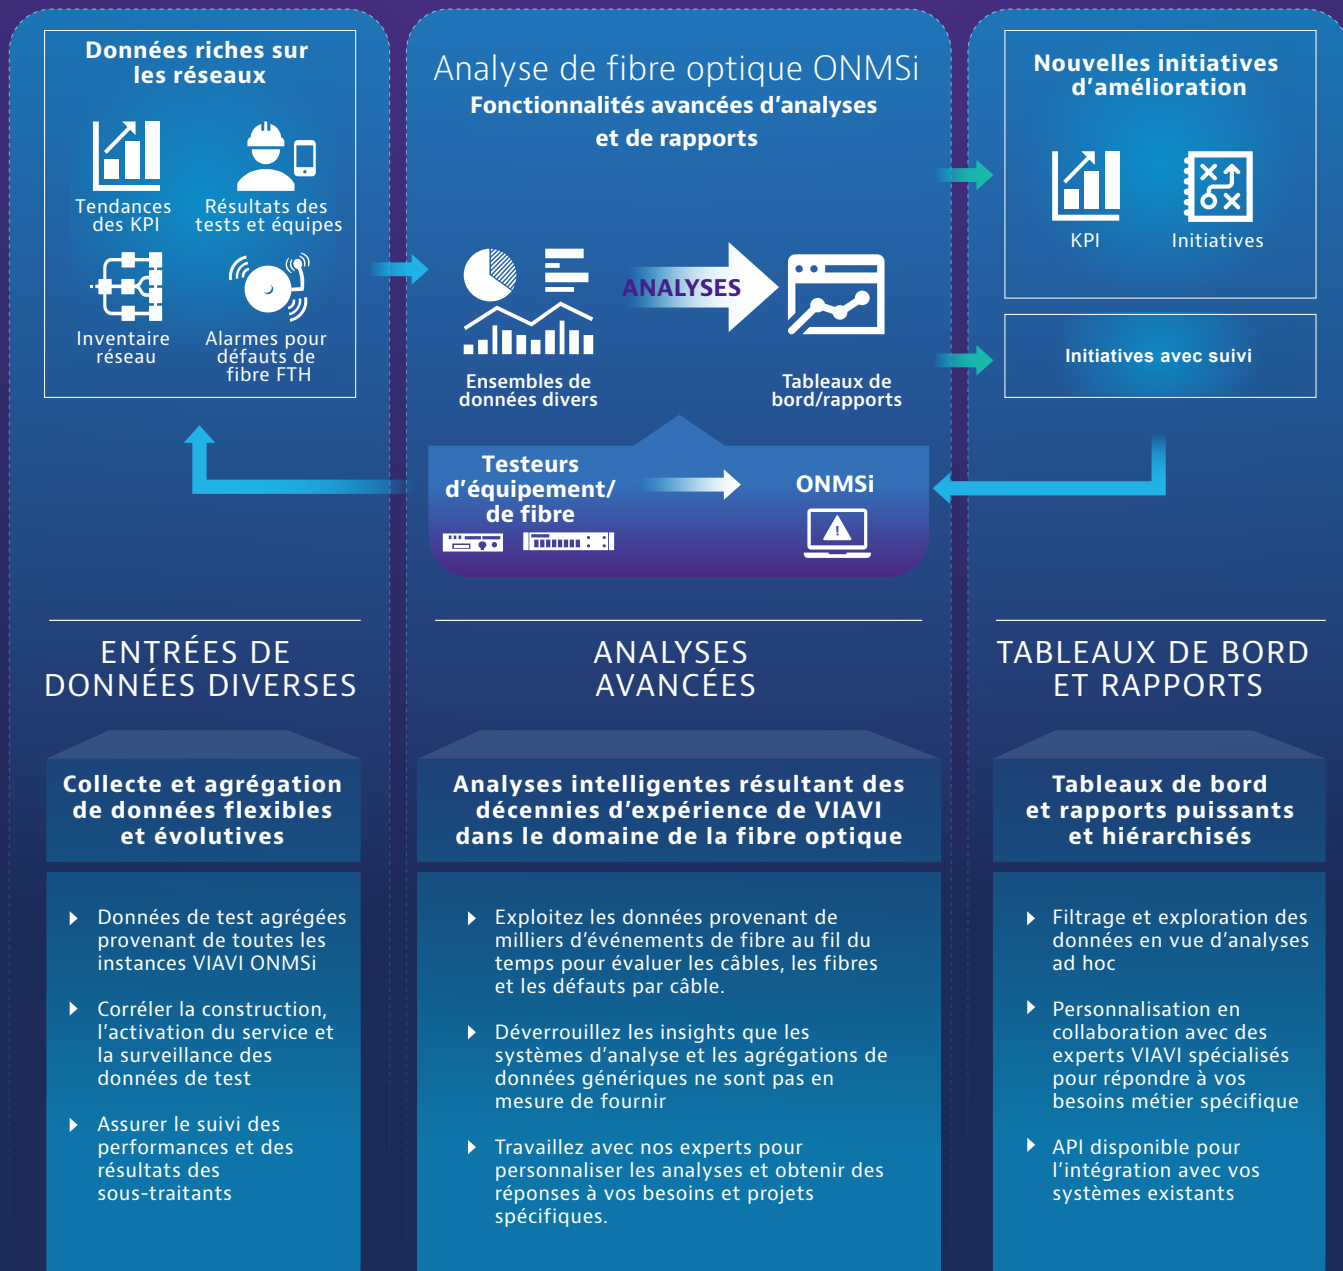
Données riches sur les réseaux

Tendances des KPI

Résultats des tests et équipes

Inventaire réseau

Alarmes pour défauts de fibre FTH

Analyse de fibre optique ONMSi

Fonctionnalités avancées d'analyses et de rapports

Ensembles de données divers

ANALYSES

Tableaux de bord/rapports

Testeurs d'équipement/ de fibre

ONMSi

Nouvelles initiatives d'amélioration

KPI

Initiatives

Initiatives avec suivi

ENTRÉES DE DONNÉES DIVERSES

Collecte et agrégation de données flexibles et évolutives

Données de test agrégées provenant de toutes les instances VIAVI ONMSi

Corréler la construction, l'activation du service et la surveillance des données de test

Assurer le suivi des performances et des résultats des sous-traitants

ANALYSES AVANCÉES

Analyses intelligentes résultant des décennies d'expérience de VIAVI dans le domaine de la fibre optique

Exploitez les données provenant de milliers d'événements de fibre au fil du temps pour évaluer les câbles, les fibres et les défauts par câble.

Déverrouillez les insights que les systèmes d'analyse et les agrégations de données génériques ne sont pas en mesure de fournir

Travaillez avec nos experts pour personnaliser les analyses et obtenir des réponses à vos besoins et projets spécifiques.

TABLEAUX DE BORD ET RAPPORTS

Tableaux de bord et rapports puissants et hiérarchisés

Filtrage et exploration des données en vue d'analyses ad hoc

Personnalisation en collaboration avec des experts VIAVI spécialisés pour répondre à vos besoins métier spécifique

API disponible pour l'intégration avec vos systèmes existants